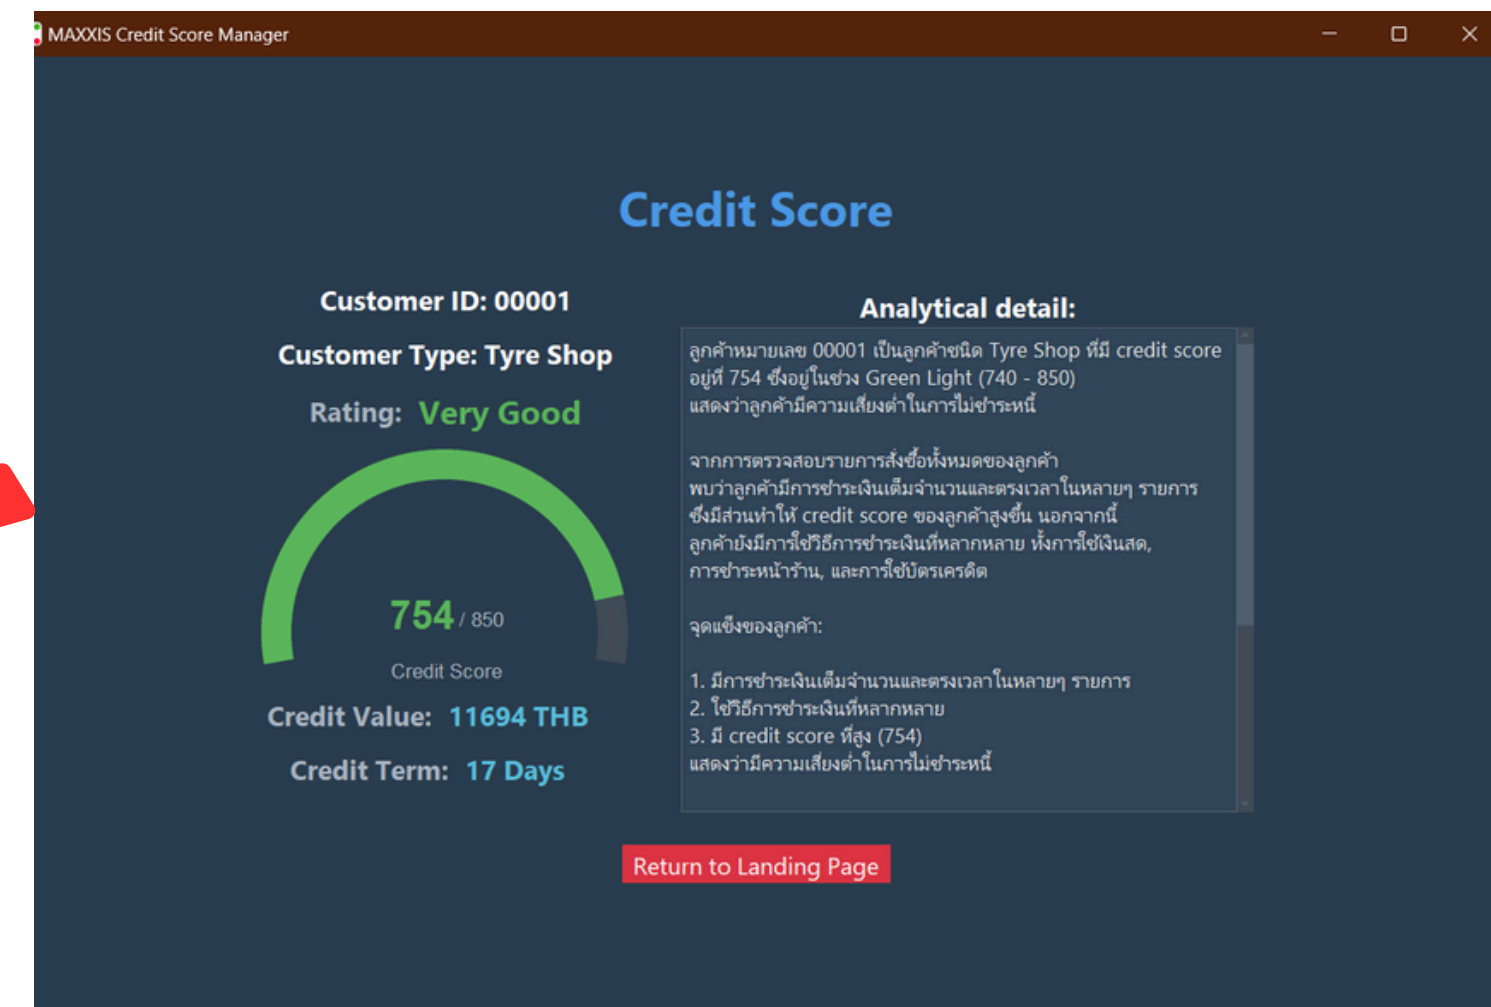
MAXXIS Credit Score Manager

Credit Score

Customer ID: 00001

Customer Type: Tyre Shop

Rating: Very Good

754 / 850

Credit Score

Credit Value: 11694 THB

Credit Term: 17 Days

Analytical detail:

ลูกค้าหมายเลข 00001 เป็นลูกค้าชนิด Tyre Shop ที่มี credit score อยู่ที่ 754 ซึ่งอยู่ในช่วง Green Light (740 - 850) แสดงว่าลูกค้ามีความเสี่ยงต่ำในการไม่ชำระหนี้

จากการตรวจสอบรายการสั่งซื้อทั้งหมดของลูกค้า พบว่าลูกค้ามีการชำระเงินเต็มจำนวนและตรงเวลาในหลายๆ รายการ ซึ่งมีส่วนทำให้ credit score ของลูกค้าสูงขึ้น นอกจากนี้ ลูกค้ายังมีการใช้วิธีการชำระเงินที่หลากหลาย ทั้งการใช้เงินสด, การชำระหน้าร้าน, และการใช้บัตรเครดิต

จุดแข็งของลูกค้า:

1. มีการชำระเงินเต็มจำนวนและตรงเวลาในหลายๆ รายการ
2. ใช้วิธีการชำระเงินที่หลากหลาย
3. มี credit score ที่สูง (754)
แสดงว่ามีความเสี่ยงต่ำในการไม่ชำระหนี้

Return to Landing Page